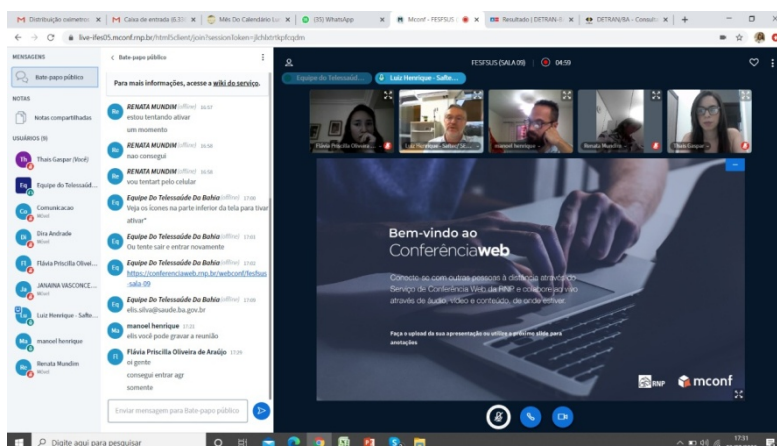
M Distribuição ossimetro: x | M Caixa de entrada (6.33 x | Mês Do Calendário Lu x | (35) WhatsApp x | Mconf - FESFSUS | x | Resultado | DETRAN-B x | DETRAN/BA - Consulta x | +

live-ifes05.mconf.rnp.br/html5client/join?sessionToken=jlchlxtrlipfcqdm

MENSAGENS
Bate-papo público
NOTAS
Notas compartilhadas
USUÁRIOS (9)
Thais Gaspar (Você)
Equipe do Telessaúd...
Comunicacao
Dira Andrade
Flávia Priscilla Olivei...
JANAINA VASCONCE...
Luiz Henrique - Safio...
manoel henrique
Renata Mundim

< Bate-papo público
Para mais informações, acesse a wiki do serviço.
RENATA MUNDIM (offline) 16:57
estou tentando ativar
um momento
RENATA MUNDIM (offline) 16:58
nao consegui
RENATA MUNDIM (offline) 16:58
vou tentart pelo celular
Equipe Do Telessaúde Do Bahia (offline) 17:00
Veja os ícones na parte inferior da tela para tivar ativar"
Equipe Do Telessaúde Do Bahia (offline) 17:01
Ou tente sair e entrar novamente
Equipe Do Telessaúde Do Bahia (offline) 17:02
https://conferenciaweb.rnp.br/webconf/fesfsus-sala-09
Equipe Do Telessaúde Do Bahia (offline) 17:05
elis.silva@saude.ba.gov.br
manoel henrique 17:25
elis você pode gravar a reunião
Flávia Priscilla Oliveira de Araújo 17:29
oi gente
consegui entrar agr
somente
Enviar mensagem para Bate-papo público

FESFSUS (SALA 09) | 04:59
Equipe do Telessaúd...
Luiz Henrique - Safio...
Flávia Priscilla Oliveira...
Luiz Henrique - Safio / SE...
manoel henrique
Renata Mundim
Thais Gaspar

Bem-vindo ao
Conferênciaweb
Conecte-se com outras pessoas à distância através do Serviço de Conferência Web da RNP e colabore ao vivo através de áudio, vídeo e conteúdo, de onde estiver.
Faça o upload da sua apresentação ou utilize o próximo slide para anotações
RNP mconf

Digite aqui para pesquisar
17:31